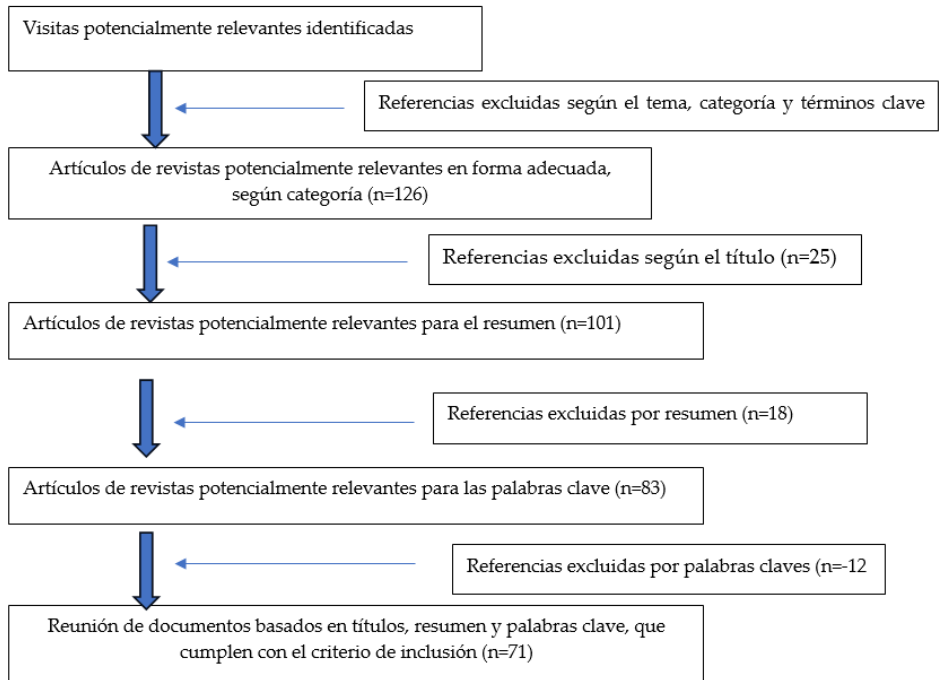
Visitas potencialmente relevantes identificadas

Referencias excluidas según el tema, categoría y términos clave

Artículos de revistas potencialmente relevantes en forma adecuada, según categoría (n=126)

Referencias excluidas según el título (n=25)

Artículos de revistas potencialmente relevantes para el resumen (n=101)

Referencias excluidas por resumen (n=18)

Artículos de revistas potencialmente relevantes para las palabras clave (n=83)

Referencias excluidas por palabras claves (n=-12

Reunión de documentos basados en títulos, resumen y palabras clave, que cumplen con el criterio de inclusión (n=71)